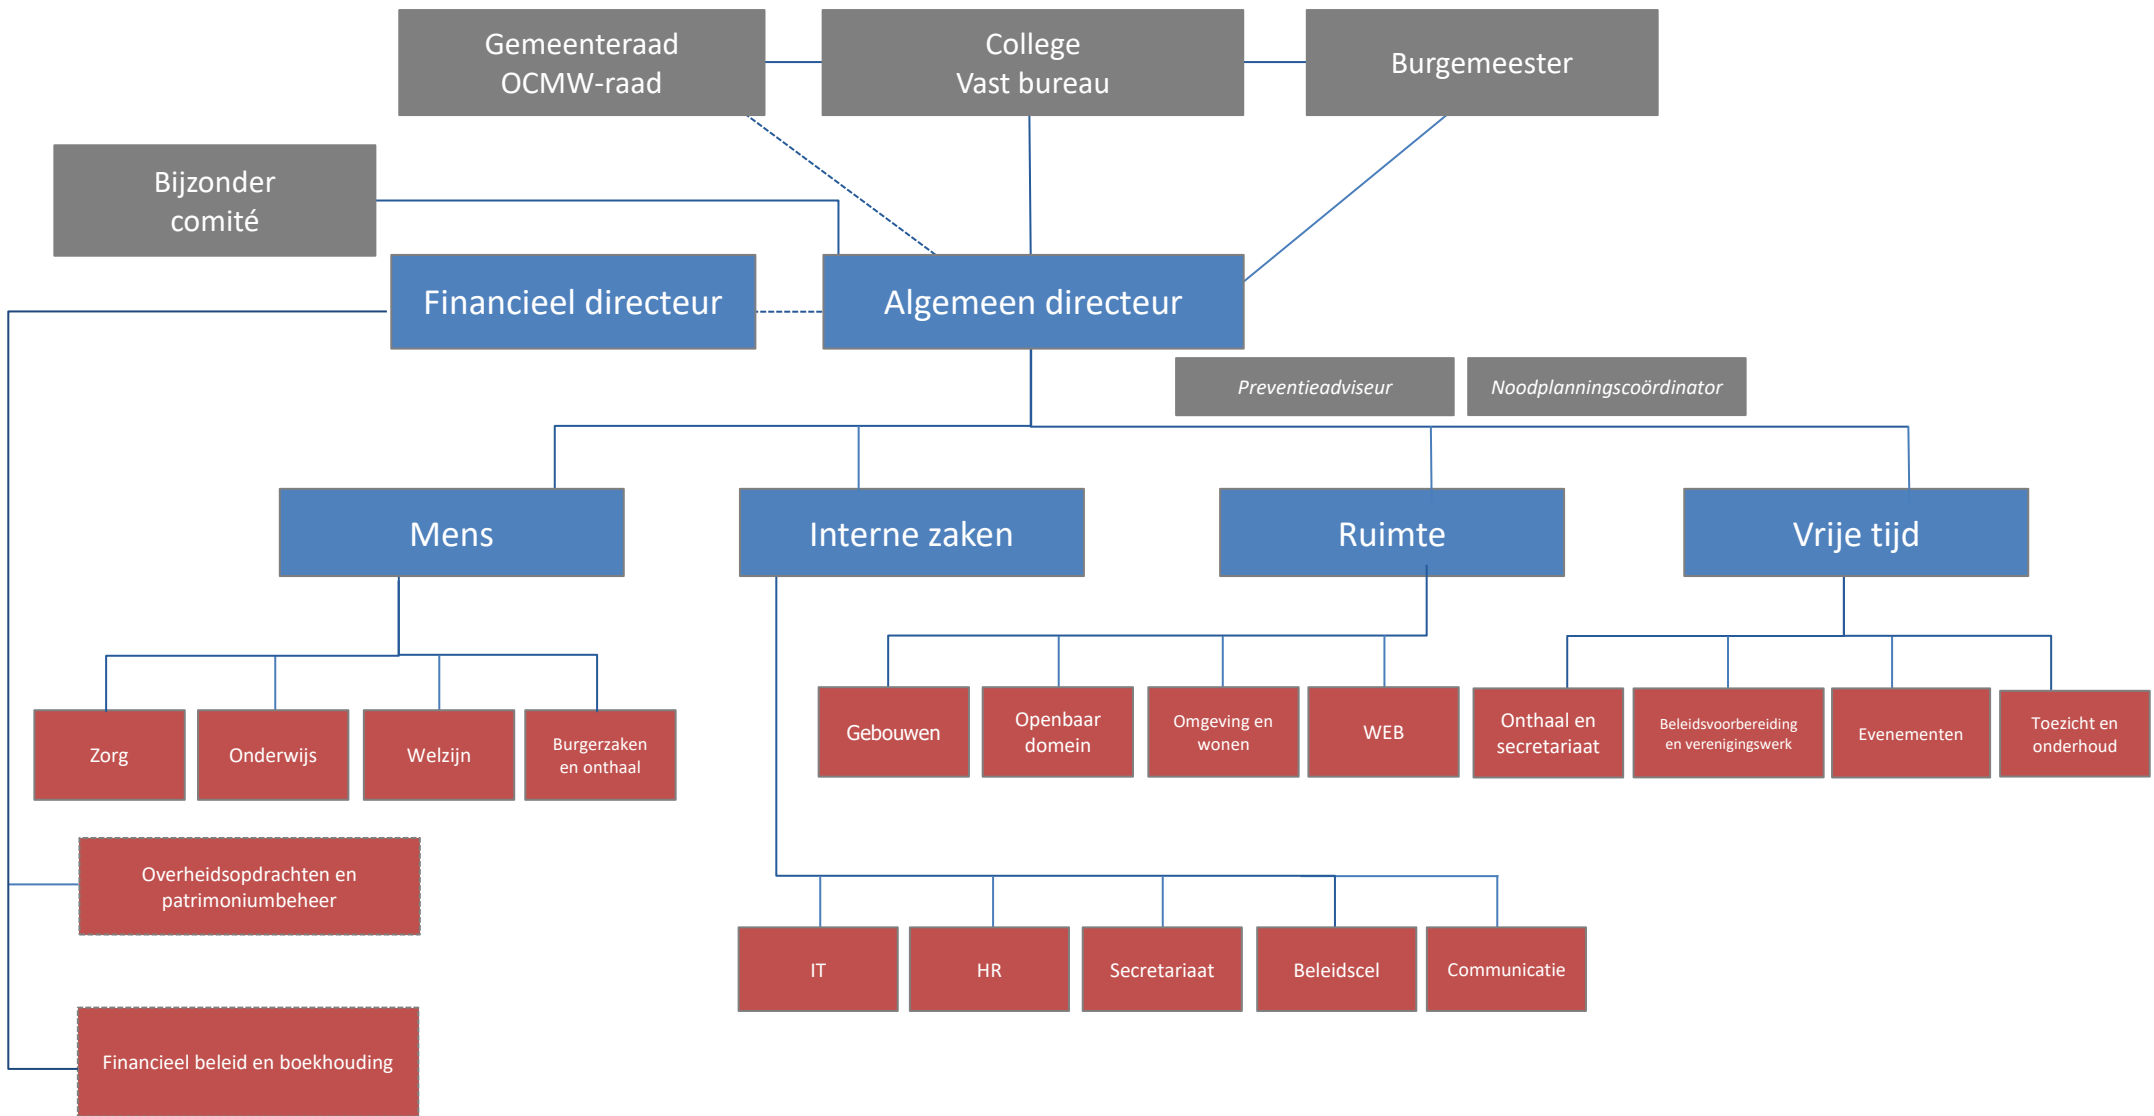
Gemeenteraad
OCMW-raad

College
Vast bureau

Burgemeester

Bijzonder comité

Financieel directeur

Algemeen directeur

*Preventieadviseur*

*Noodplanningscoördinator*

Mens

Interne zaken

Ruimte

Vrije tijd

Zorg

Onderwijs

Welzijn

Burgerzaken en onthaal

Gebouwen

Openbaar domein

Omgeving en wonen

WEB

Onthaal en secretariaat

Beleidsvoorbereiding en verenigingswerk

Evenementen

Toezicht en onderhoud

Overheidsopdrachten en patrimoniumbeheer

IT

HR

Secretariaat

Beleidscel

Communicatie

Financieel beleid en boekhouding